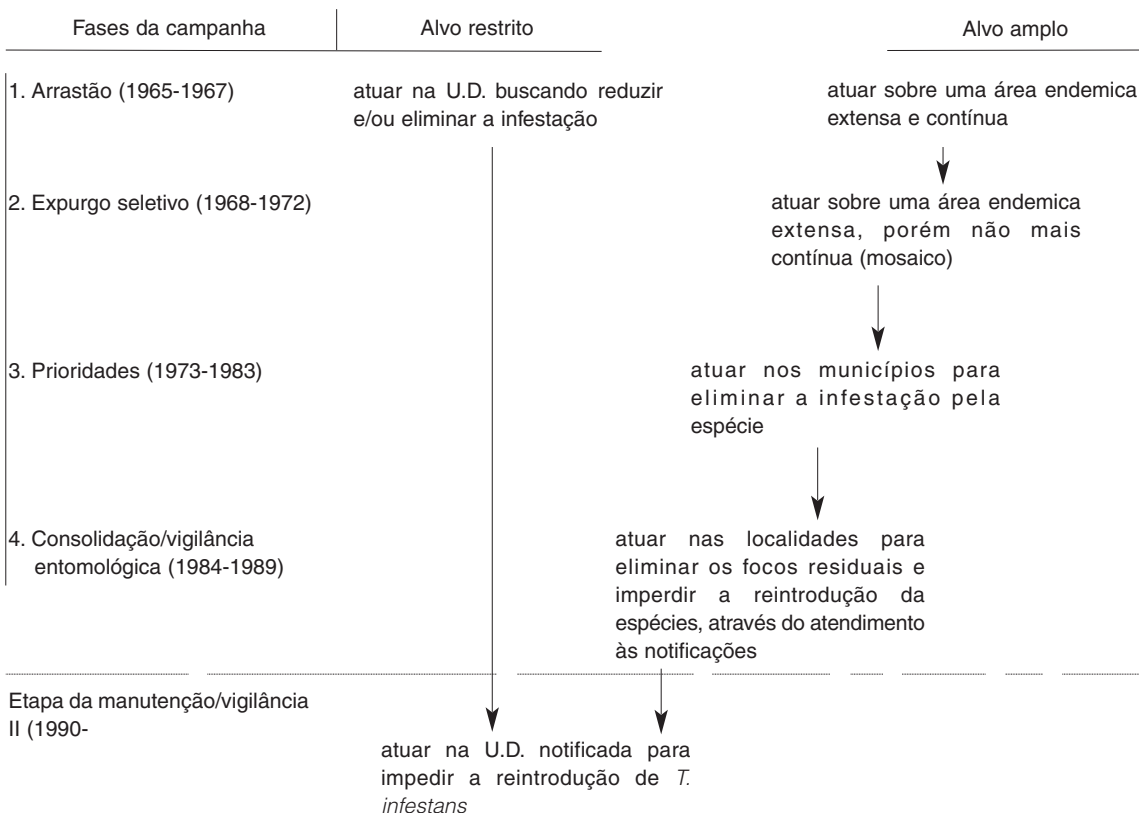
Fases da campanha | Alvo restrito | Alvo amplo

1. Arrastão (1965-1967)

atuar na U.D. buscando reduzir e/ou eliminar a infestação

atuar sobre uma área endemica extensa e contínua

2. Expurgo seletivo (1968-1972)

atuar sobre uma área endemica extensa, porém não mais contínua (mosaico)

3. Prioridades (1973-1983)

atuar nos municípios para eliminar a infestação pela espécie

4. Consolidação/vigilância entomológica (1984-1989)

atuar nas localidades para eliminar os focos residuais e impedir a reintrodução da espécies, através do atendimento às notificações

Etapa da manutenção/vigilância II (1990-

atuar na U.D. notificada para impedir a reintrodução de *T. infestans*